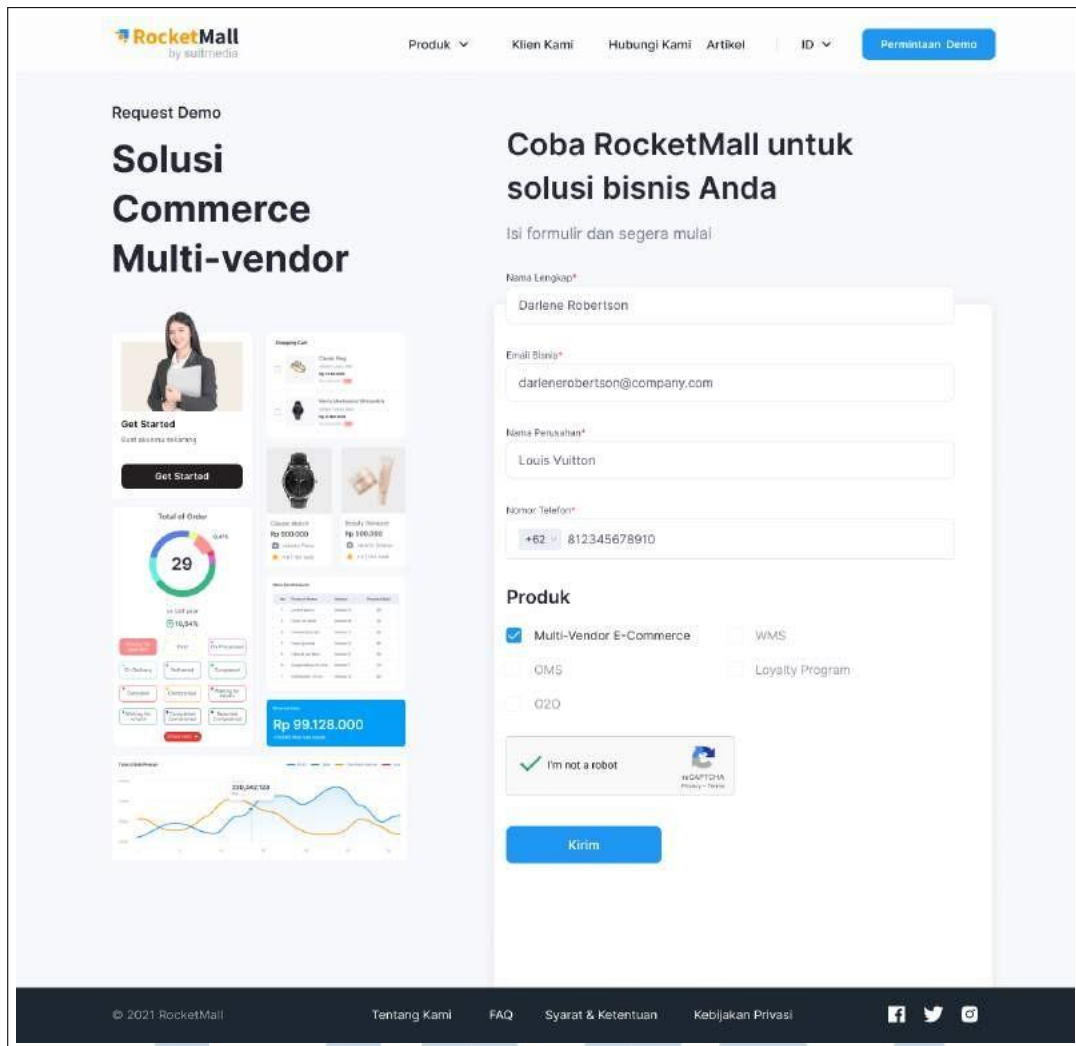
RocketMall
by suitmedia

Produk Klien Kami Hubungi Kami Artikel ID Permintaan Demo

Request Demo

Solusi Commerce Multi-vendor

Get Started
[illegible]
Get Started

Total of Order
29
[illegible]

Rp 99.128.000

Coba RocketMall untuk solusi bisnis Anda

Isi formulir dan segera mulai

Nama Lengkap*
Darlene Robertson

Email Bisnis*
darlenerobertson@company.com

Nama Perusahaan*
Louis Vuitton

Nomor Telefon*
+62 812345678910

Produk

Multi-Vendor E-Commerce
WMS
OMS
Loyalty Program
O2O

I'm not a robot
reCAPTCHA
Privacy - Terms

Kirim

© 2021 RocketMall Tentang Kami FAQ Syarat & Ketentuan Kebijakan Privasi